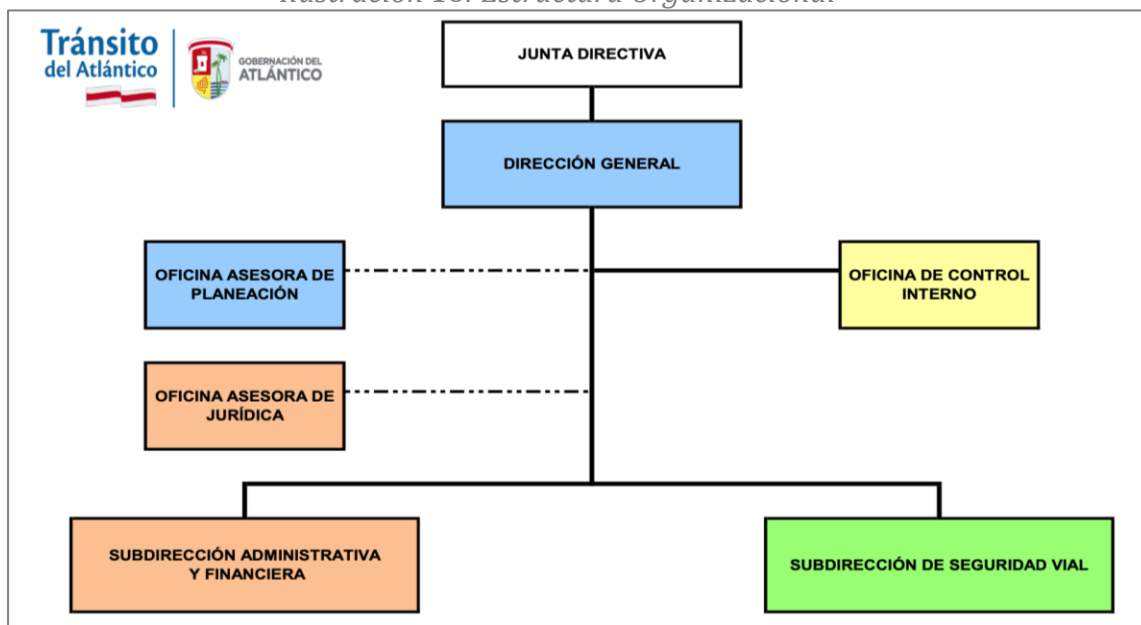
Ilustración 18. Estructura Organizacional

Tránsito del Atlántico

GOBERNACIÓN DEL ATLÁNTICO

JUNTA DIRECTIVA

DIRECCIÓN GENERAL

OFICINA ASESORA DE PLANEACIÓN

OFICINA DE CONTROL INTERNO

OFICINA ASESORA DE JURÍDICA

SUBDIRECCIÓN ADMINISTRATIVA Y FINANCIERA

SUBDIRECCIÓN DE SEGURIDAD VIAL